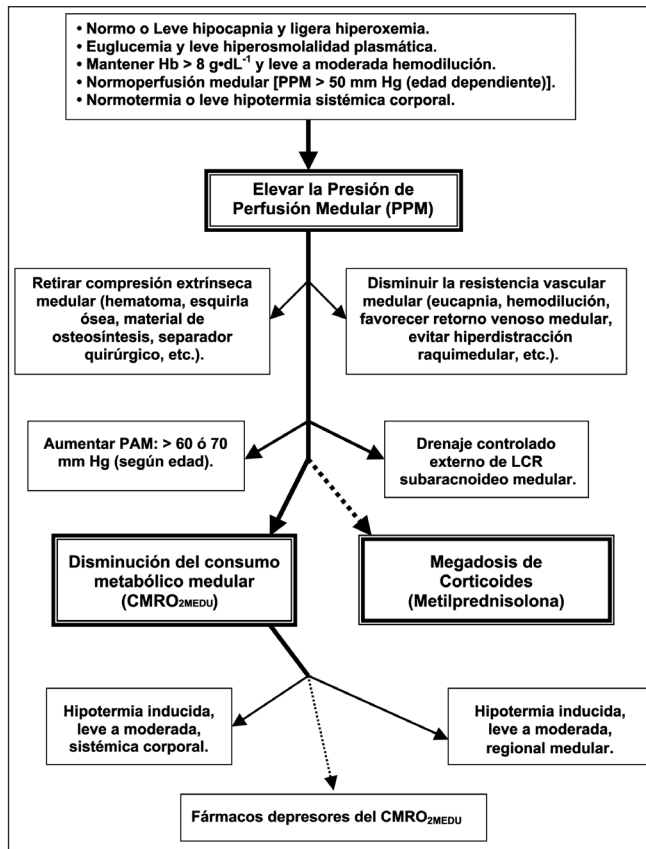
• Normo o Leve hipocapnia y ligera hiperoxemia.
• Euglucemia y leve hiperosmolalidad plasmática.
• Mantener Hb > 8 g•dL$^{-1}$ y leve a moderada hemodilución.
• Normoperfusión medular [PPM > 50 mm Hg (edad dependiente)].
• Normotermia o leve hipotermia sistémica corporal.

Elevar la Presión de Perfusión Medular (PPM)

Retirar compresión extrínseca medular (hematoma, esquirla ósea, material de osteosíntesis, separador quirúrgico, etc.).

Disminuir la resistencia vascular medular (eucapnia, hemodilución, favorecer retorno venoso medular, evitar hiperdistracción raquimedular, etc.).

Aumentar PAM: > 60 ó 70 mm Hg (según edad).

Drenaje controlado externo de LCR subaracnoideo medular.

Disminución del consumo metabólico medular (CMRO$_{2MEDU}$)

Megadosis de Corticoides (Metilprednisolona)

Hipotermia inducida, leve a moderada, sistémica corporal.

Hipotermia inducida, leve a moderada, regional medular.

Fármacos depresores del CMRO$_{2MEDU}$